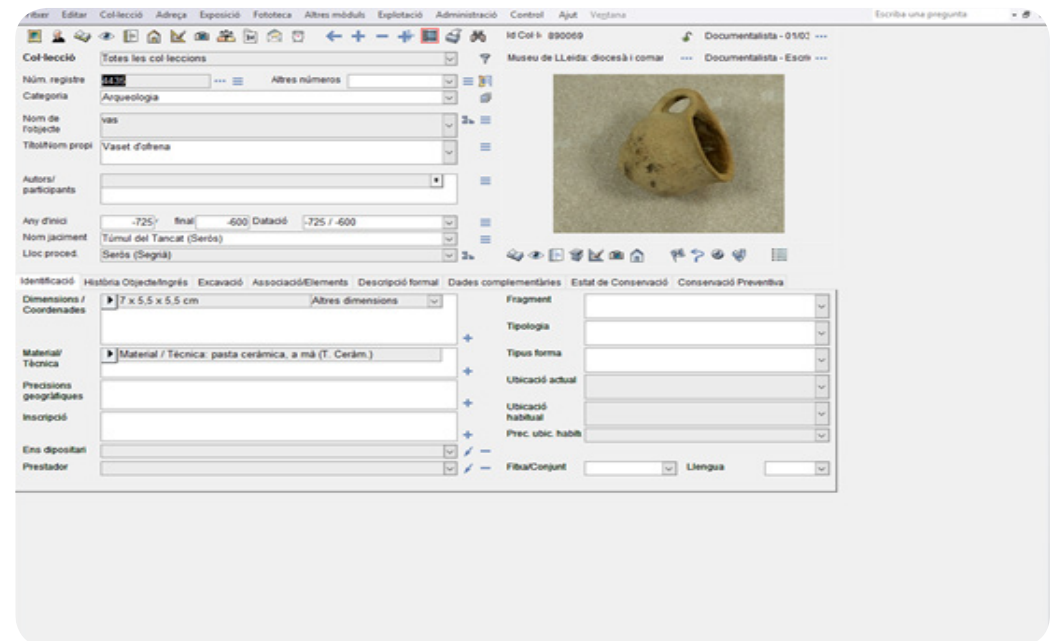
rxiber Editar Col·lecció Adreça Exposició Fototeca Altres mòduls Explotació Administració Control Ajut Ventana

Escriba una pregunta

Id Col·l· 890069

Documentalista - 01/03 ···

Col·lecció Totes les col·leccions

Museu de LLeida: diocesà i comar ··· Documentalista - Escri ···

Núm. registre 4435 ··· Altres números

Categoria Arqueologia

Nom de l'objecte vas

Títol/Nom propi Vaset d'ofrena

Autors/ participants

Any d'inici -725 final -600 Datació -725 / -600

Nom jaciment Túmul del Tancat (Serós)

Lloc proced. Serós (Segrià)

Identificació | Història Objecte/Ingrés | Excavació | Associació/Elements | Descripció formal | Dades complementàries | Estat de Conservació | Conservació Preventiva

Dimensions / Coordenades 7 x 5,5 x 5,5 cm Altres dimensions

Material/ Tècnica Material / Tècnica: pasta ceràmica, a mà (T. Ceràm.)

Precisions geogràfiques

Inscripció

Ens dipositari

Prestador

Fragment

Tipologia

Tipus forma

Ubicació actual

Ubicació habitual

Prec. ubic. habit

Fitxa/Conjunt Llengua